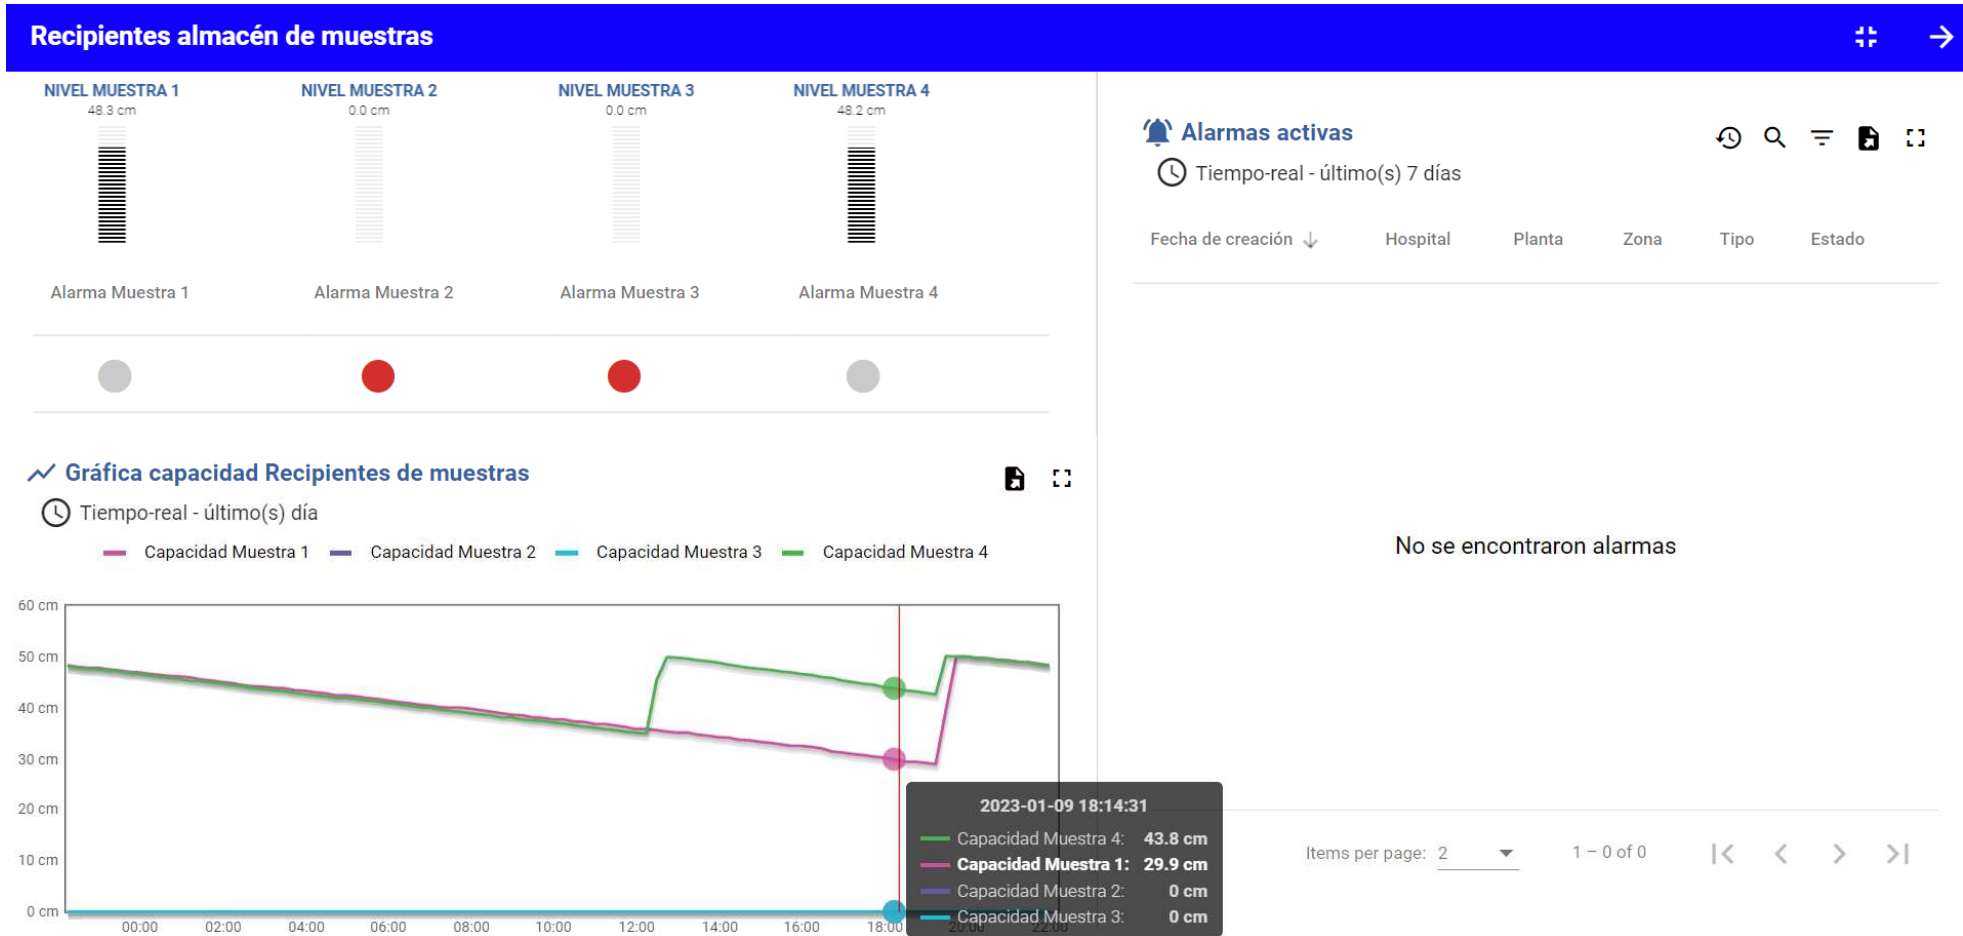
Recipientes almacén de muestras

NIVEL MUESTRA 1
48.3 cm

NIVEL MUESTRA 2
0.0 cm

NIVEL MUESTRA 3
0.0 cm

NIVEL MUESTRA 4
48.2 cm

Alarma Muestra 1

Alarma Muestra 2

Alarma Muestra 3

Alarma Muestra 4

Gráfica capacidad Recipientes de muestras

Tiempo-real - último(s) día

Capacidad Muestra 1 Capacidad Muestra 2 Capacidad Muestra 3 Capacidad Muestra 4

60 cm
50 cm
40 cm
30 cm
20 cm
10 cm
0 cm

00:00 02:00 04:00 06:00 08:00 10:00 12:00 14:00 16:00 18:00 20:00 22:00

2023-01-09 18:14:31
Capacidad Muestra 4: 43.8 cm
Capacidad Muestra 1: 29.9 cm
Capacidad Muestra 2: 0 cm
Capacidad Muestra 3: 0 cm

Alarmas activas

Tiempo-real - último(s) 7 días

| Fecha de creación | Hospital | Planta | Zona | Tipo | Estado |
|---|---|---|---|---|---|

No se encontraron alarmas

Items per page: 2

1 – 0 of 0